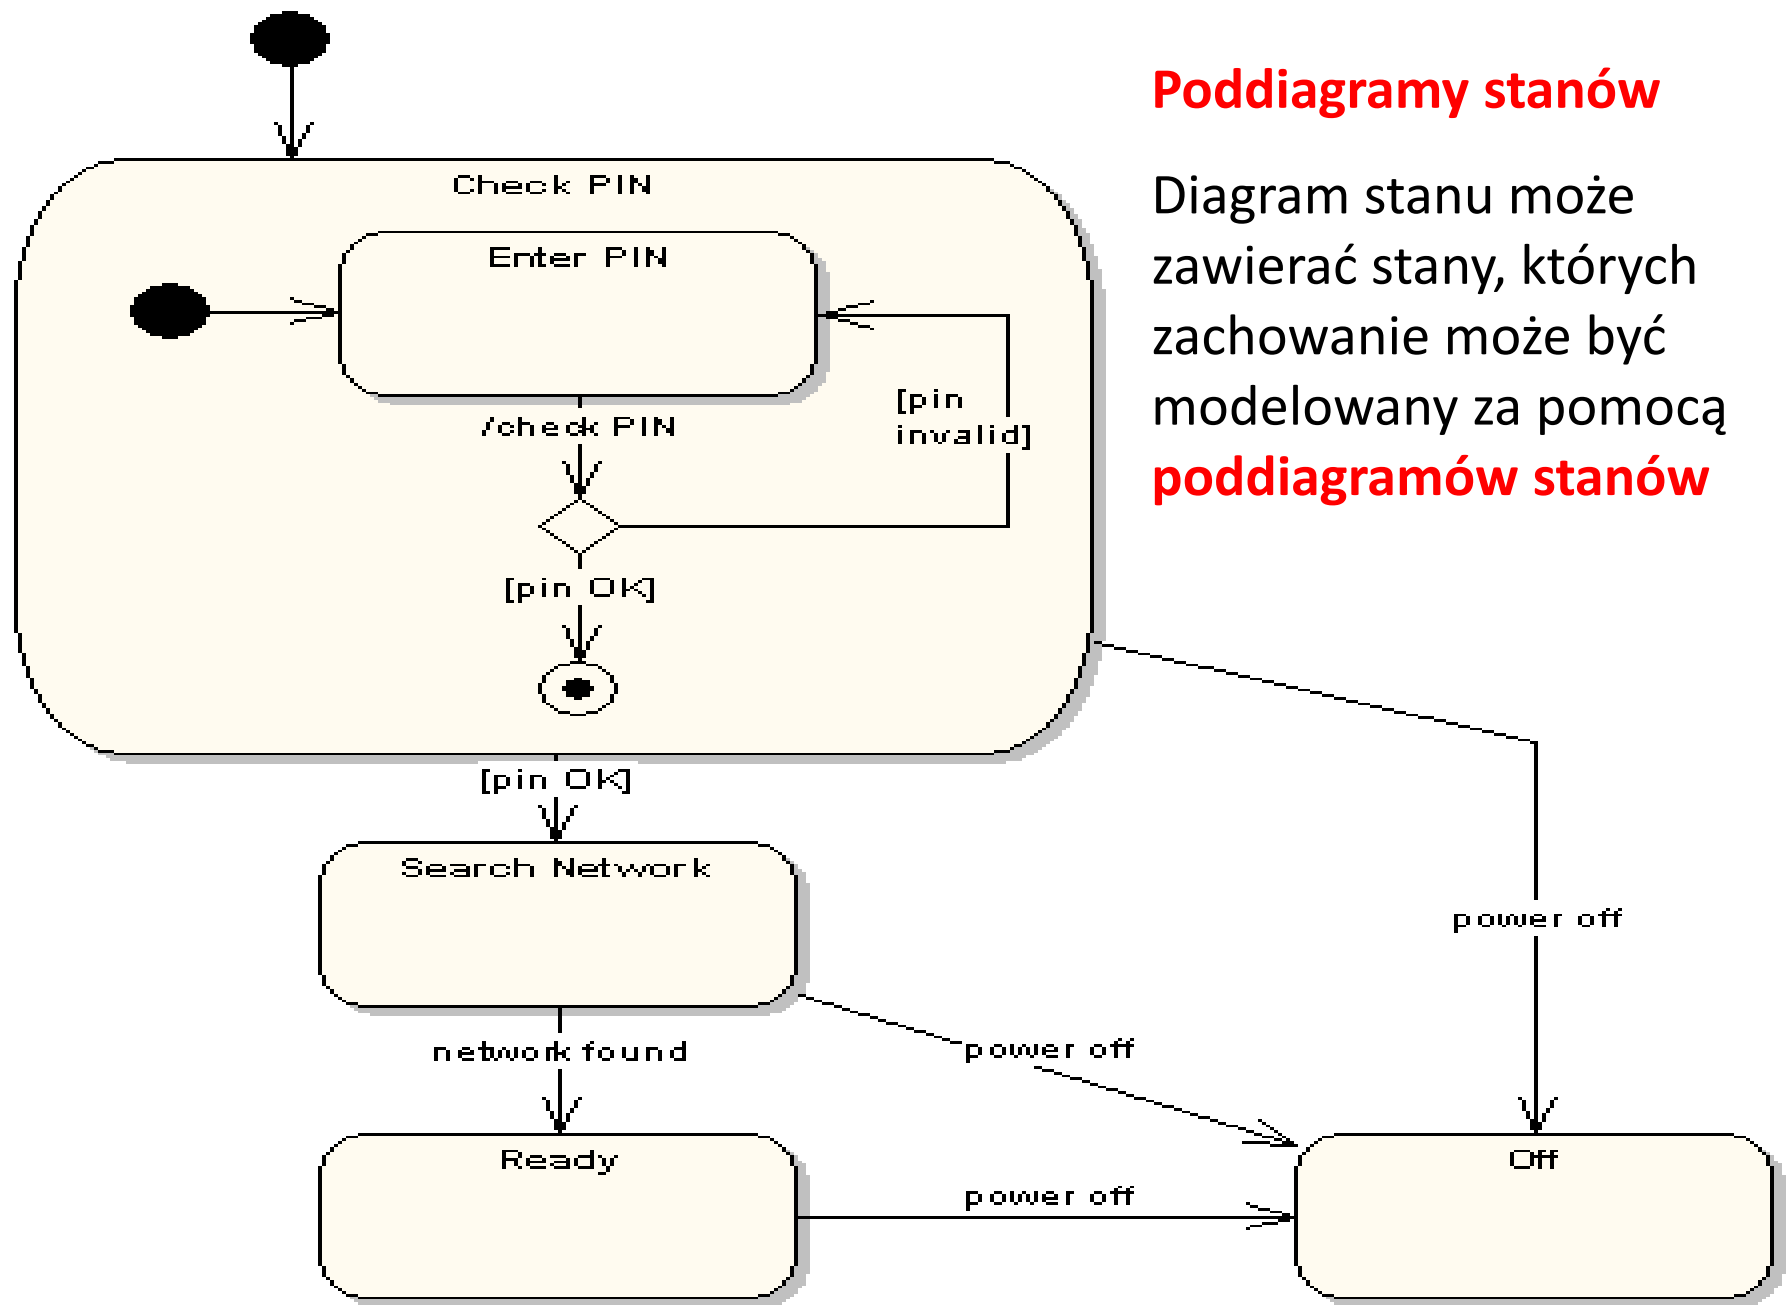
Poddiagramy stanów

Diagram stanu może zawierać stany, których zachowanie może być modelowany za pomocą poddiagramów stanów

Check PIN

Enter PIN

/check PIN

[pin invalid]

[pin OK]

[pin OK]

Search Network

network found

Ready

power off

power off

power off

Off